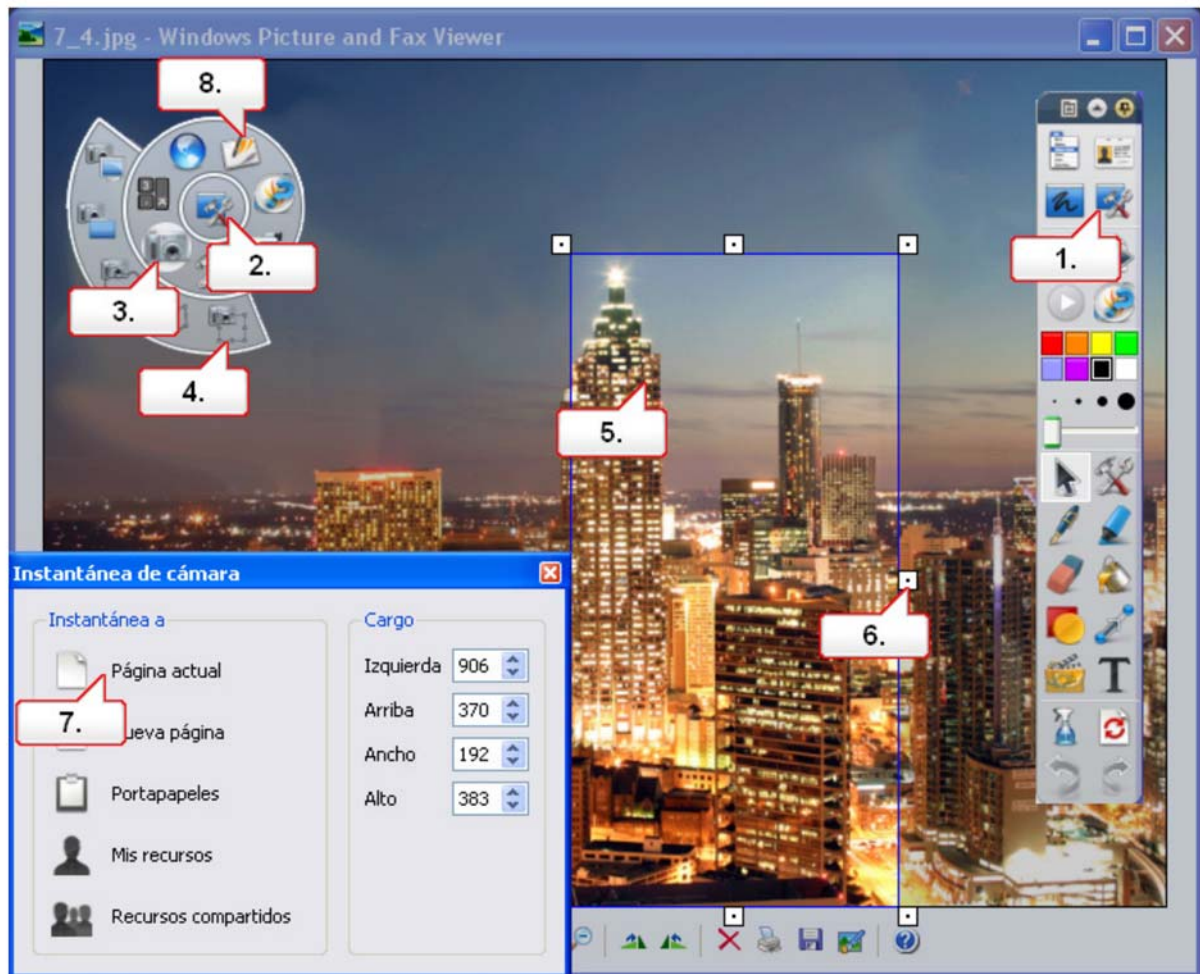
7_4.jpg - Windows Picture and Fax Viewer

8.

2.

3.

4.

1.

5.

6.

Instantánea de cámara

Instantánea a

Página actual

7.

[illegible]ueva página

Portapapeles

Mis recursos

Recursos compartidos

Cargo

| | |
|---|---|
| Izquierda | 906 |
| Arriba | 370 |
| Ancho | 192 |
| Alto | 383 |